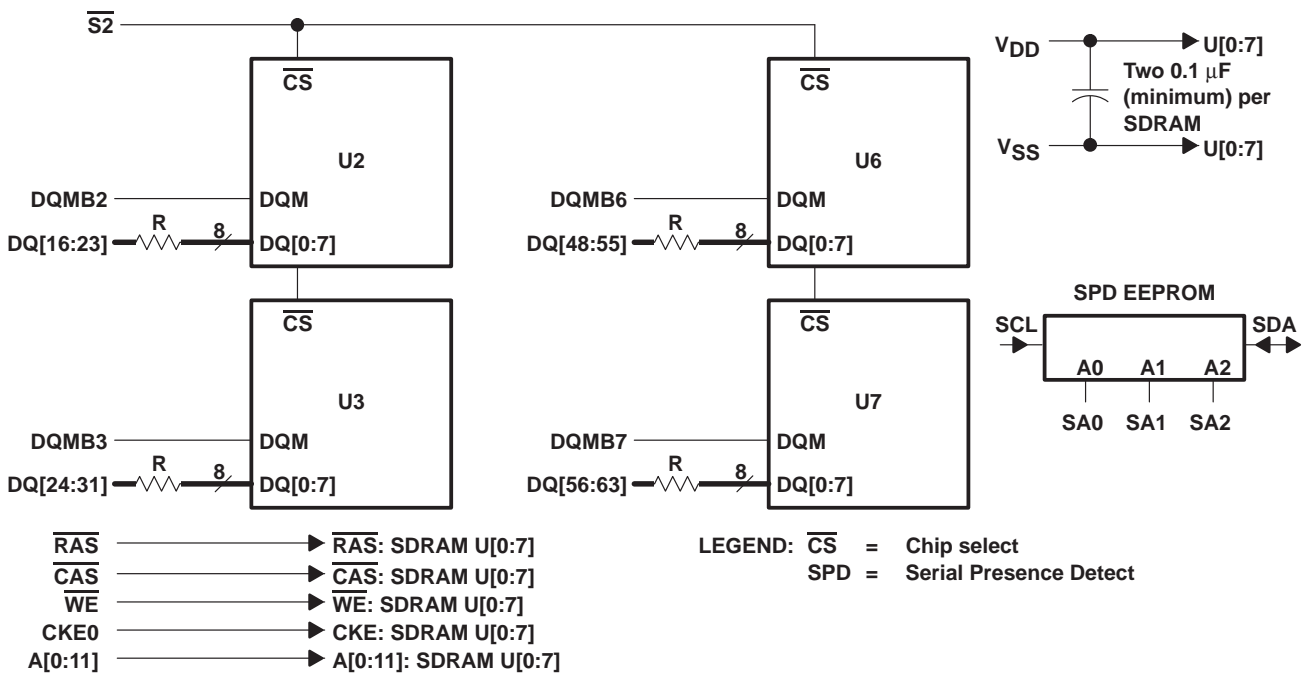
$\overline{S2}$

$\overline{CS}$

U2

DQMB2

DQM

R

8

DQ[16:23]

DQ[0:7]

$\overline{CS}$

U3

DQMB3

DQM

R

8

DQ[24:31]

DQ[0:7]

$\overline{CS}$

U6

DQMB6

DQM

R

8

DQ[48:55]

DQ[0:7]

$\overline{CS}$

U7

DQMB7

DQM

R

8

DQ[56:63]

DQ[0:7]

$V_{DD}$

U[0:7]

Two 0.1 $\mu$F (minimum) per SDRAM

$V_{SS}$

U[0:7]

SPD EEPROM

SCL

SDA

A0

A1

A2

SA0

SA1

SA2

$\overline{RAS}$ $\overline{RAS}$: SDRAM U[0:7]

$\overline{CAS}$ $\overline{CAS}$: SDRAM U[0:7]

$\overline{WE}$ $\overline{WE}$: SDRAM U[0:7]

CKE0 CKE: SDRAM U[0:7]

A[0:11] A[0:11]: SDRAM U[0:7]

LEGEND: $\overline{CS}$ = Chip select

SPD = Serial Presence Detect